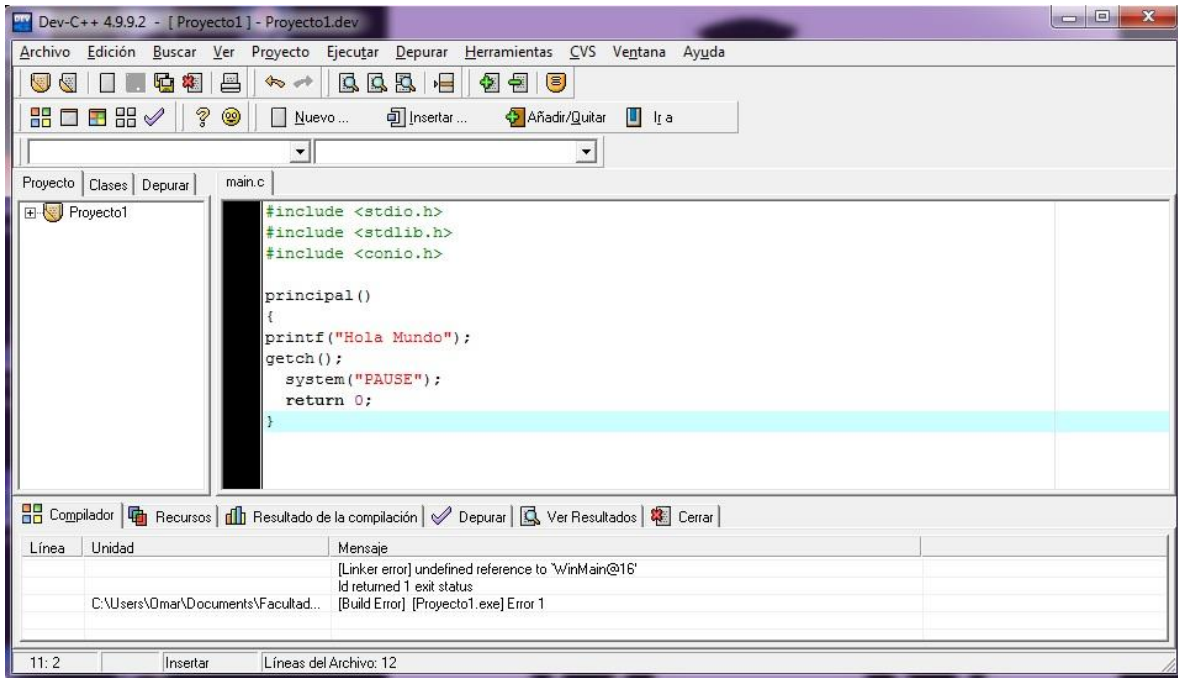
Dev-C++ 4.9.9.2 - [ Proyecto1 ] - Proyecto1.dev

Archivo Edición Buscar Ver Proyecto Ejecutar Depurar Herramientas CVS Ventana Ayuda

Nuevo ... Insertar ... Añadir/Quitar Ir a

Proyecto Clases Depurar

main.c

Proyecto1

#include <stdio.h>
#include <stdlib.h>
#include <conio.h>

principal()
{
printf("Hola Mundo");
getch();
  system("PAUSE");
  return 0;
}

Compilador Recursos Resultado de la compilación Depurar Ver Resultados Cerrar

| Línea | Unidad | Mensaje |
|---|---|---|
| | | [Linker error] undefined reference to 'WinMain@16' |
| | | ld returned 1 exit status |
| | C:\Users\Omar\Documents\Facultad... | [Build Error] [Proyecto1.exe] Error 1 |

11: 2 Insertar Líneas del Archivo: 12